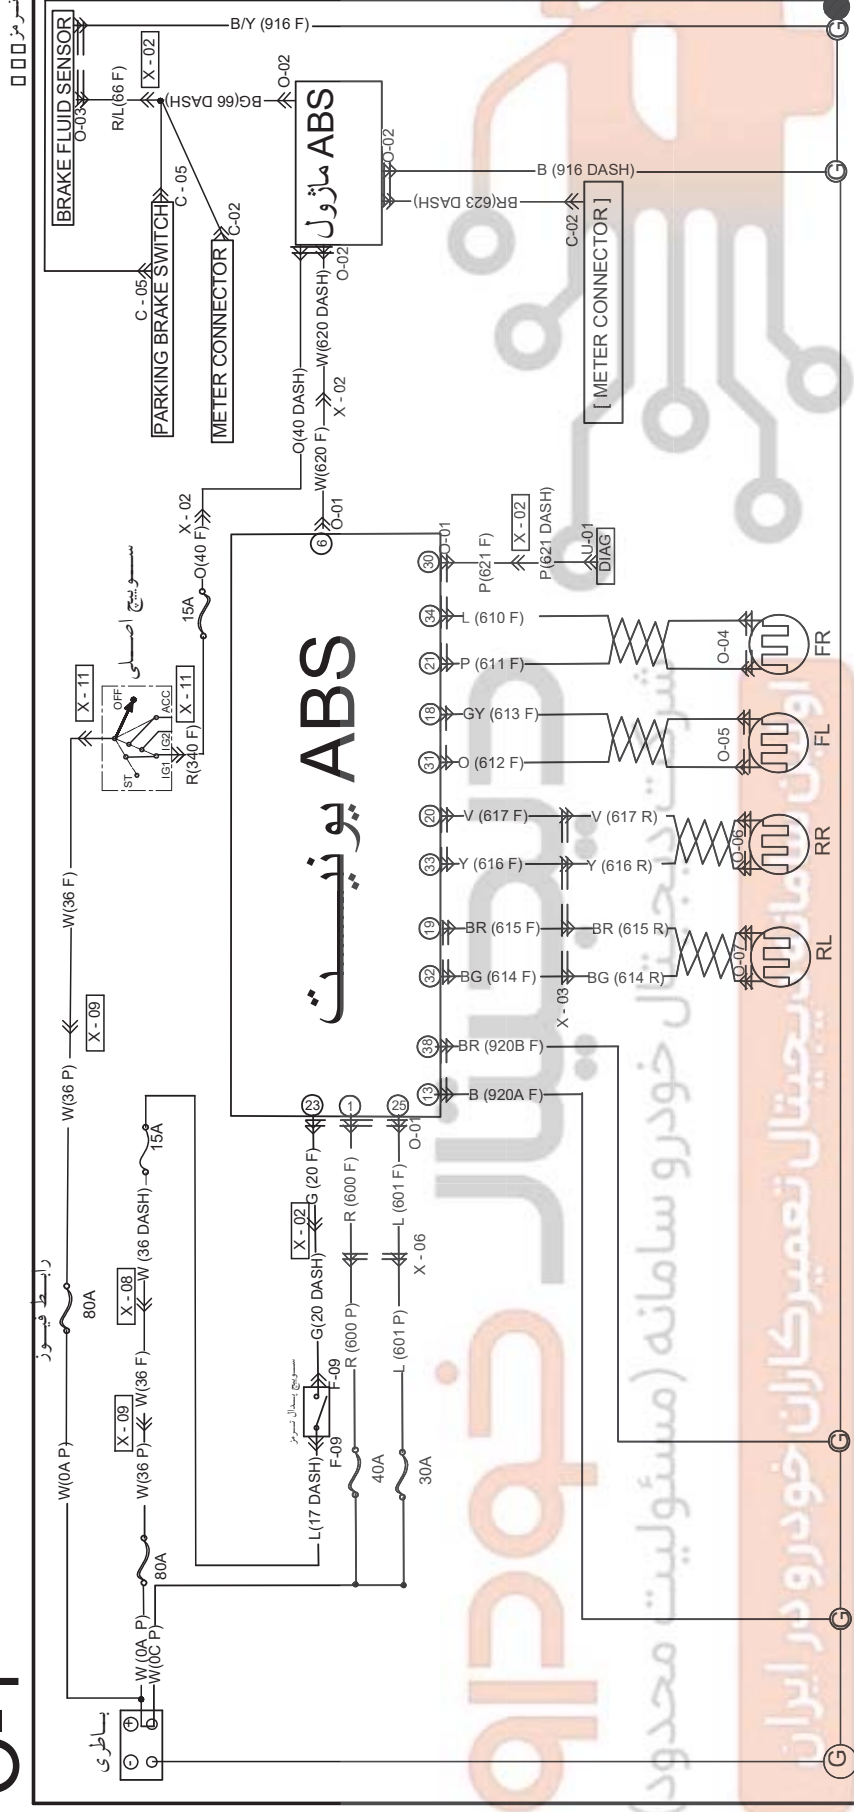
BRAKE FLUID SENSOR
B/Y (916 F)
O-03
R/L(66 F)
X - 02
BG(66 DASH)
O-02
ABS ماژول
O-02
B (916 DASH)
BR(623 DASH)
C - 05
PARKING BRAKE SWITCH
C - 05
METER CONNECTOR
C-02
O-02
W(620 DASH)
X - 02
O(40 DASH)
W(620 F)
C-02
[ METER CONNECTOR ]
X - 02
O(40 F)
O-01
6
سوییچ اصلی
15A
X - 11
OFF
ACC
X - 11
IG2
IG1
ST
R(340 F)
W(36 F)
X - 09
W(36 P)
یونیت ABS
30
P(621 F)
X - 02
P(621 DASH)
U-01
DIAG
34
L (610 F)
21
P (611 F)
O-04
FR
18
GY (613 F)
31
O (612 F)
O-05
FL
20
V (617 F)
V (617 R)
33
Y (616 F)
Y (616 R)
O-06
RR
19
BR (615 F)
BR (615 R)
32
BG (614 F)
BG (614 R)
O-07
RL
X - 03
38
BR (920B F)
13
B (920A F)
23
1
25
O-01
15A
رابط فیوز
80A
X - 08
W (36 DASH)
W(36 F)
X - 02
G (20 F)
G(20 DASH)
R (600 F)
R (600 P)
L (601 F)
L (601 P)
X - 06
سوییچ پدال ترمز
F-09
F-09
L(17 DASH)
40A
30A
X - 09
W(36 P)
W(0A P)
80A
W (0A P)
W(0C P)
باطری
G
G
G
G
G